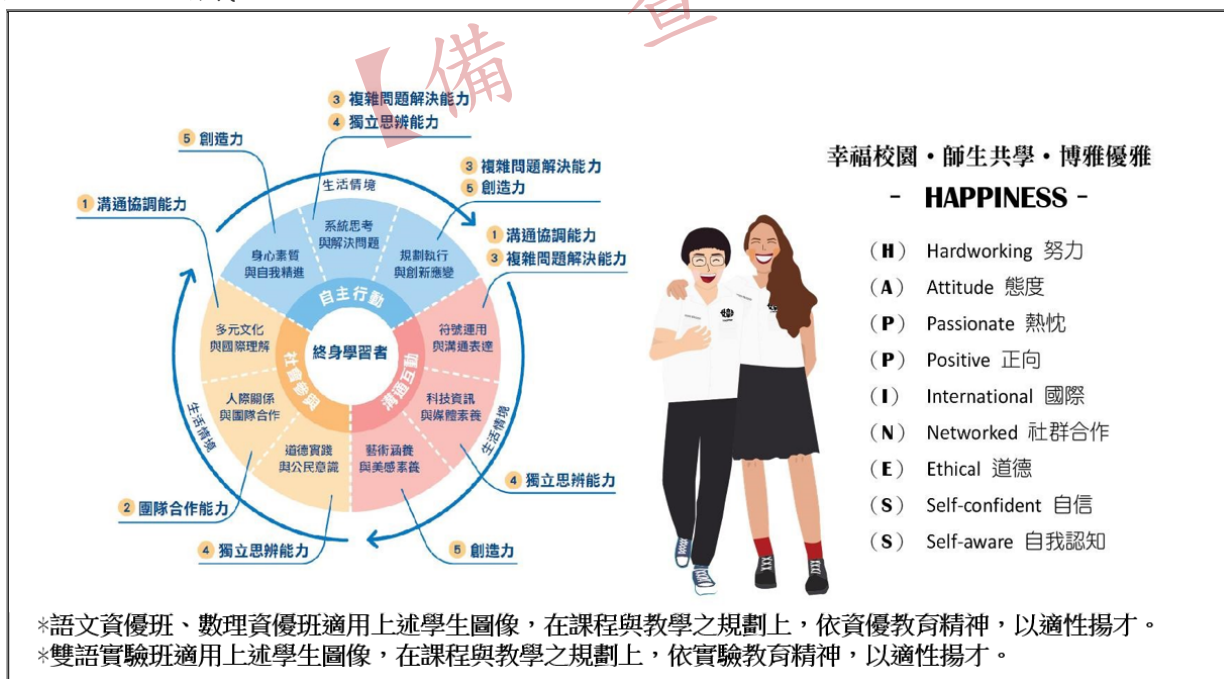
備 查

3 複雜問題解決能力
4 獨立思辨能力

5 創造力

3 複雜問題解決能力
5 創造力

1 溝通協調能力

1 溝通協調能力
3 複雜問題解決能力

生活情境

身心素質與自我精進

系統思考與解決問題

規劃執行與創新應變

自主行動

多元文化與國際理解

終身學習者

符號運用與溝通表達

社會參與

溝通互動

人際關係與團隊合作

科技資訊與媒體素養

道德實踐與公民意識

藝術涵養與美感素養

生活情境

生活情境

4 獨立思辨能力

2 團隊合作能力

4 獨立思辨能力

5 創造力

幸福校園・師生共學・博雅優雅

- HAPPINESS -

（H） Hardworking 努力
（A） Attitude 態度
（P） Passionate 熱忱
（P） Positive 正向
（I） International 國際
（N） Networked 社群合作
（E） Ethical 道德
（S） Self-confident 自信
（S） Self-aware 自我認知

※語文資優班、數理資優班適用上述學生圖像，在課程與教學之規劃上，依資優教育精神，以適性揚才。
※雙語實驗班適用上述學生圖像，在課程與教學之規劃上，依實驗教育精神，以適性揚才。